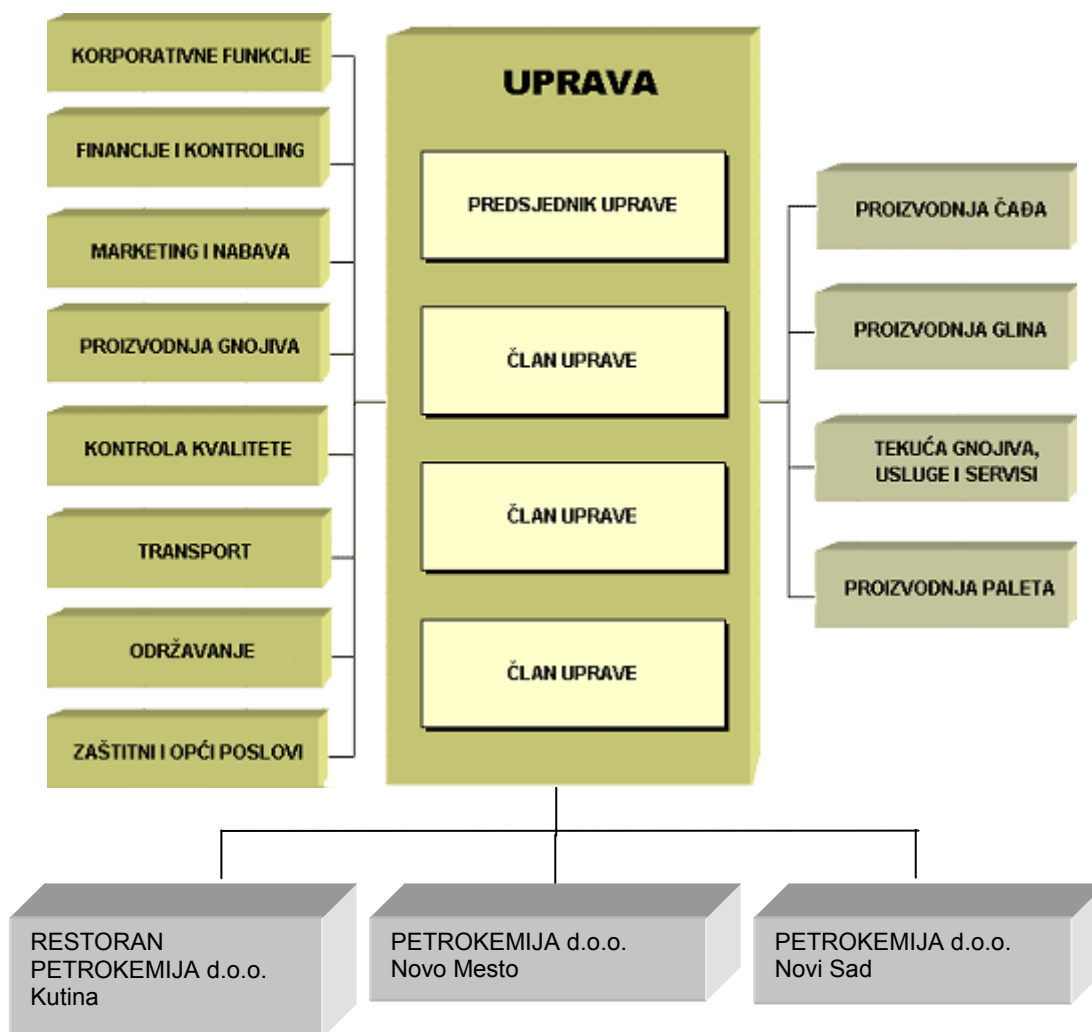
UPRAVA

PREDSJEDNIK UPRAVE

ČLAN UPRAVE

ČLAN UPRAVE

ČLAN UPRAVE

KORPORATIVNE FUNKCIJE

FINANCIJE I KONTROLING

MARKETING I NABAVA

PROIZVODNJA GNOJIVA

KONTROLA KVALITETE

TRANSPORT

ODRŽAVANJE

ZAŠTITNI I OPĆI POSLOVI

PROIZVODNJA ČAĐA

PROIZVODNJA GLINA

TEKUĆA GNOJIVA, USLUGE I SERVISI

PROIZVODNJA PALETA

RESTORAN PETROKEMIJA d.o.o. Kutina

PETROKEMIJA d.o.o. Novo Mesto

PETROKEMIJA d.o.o. Novi Sad